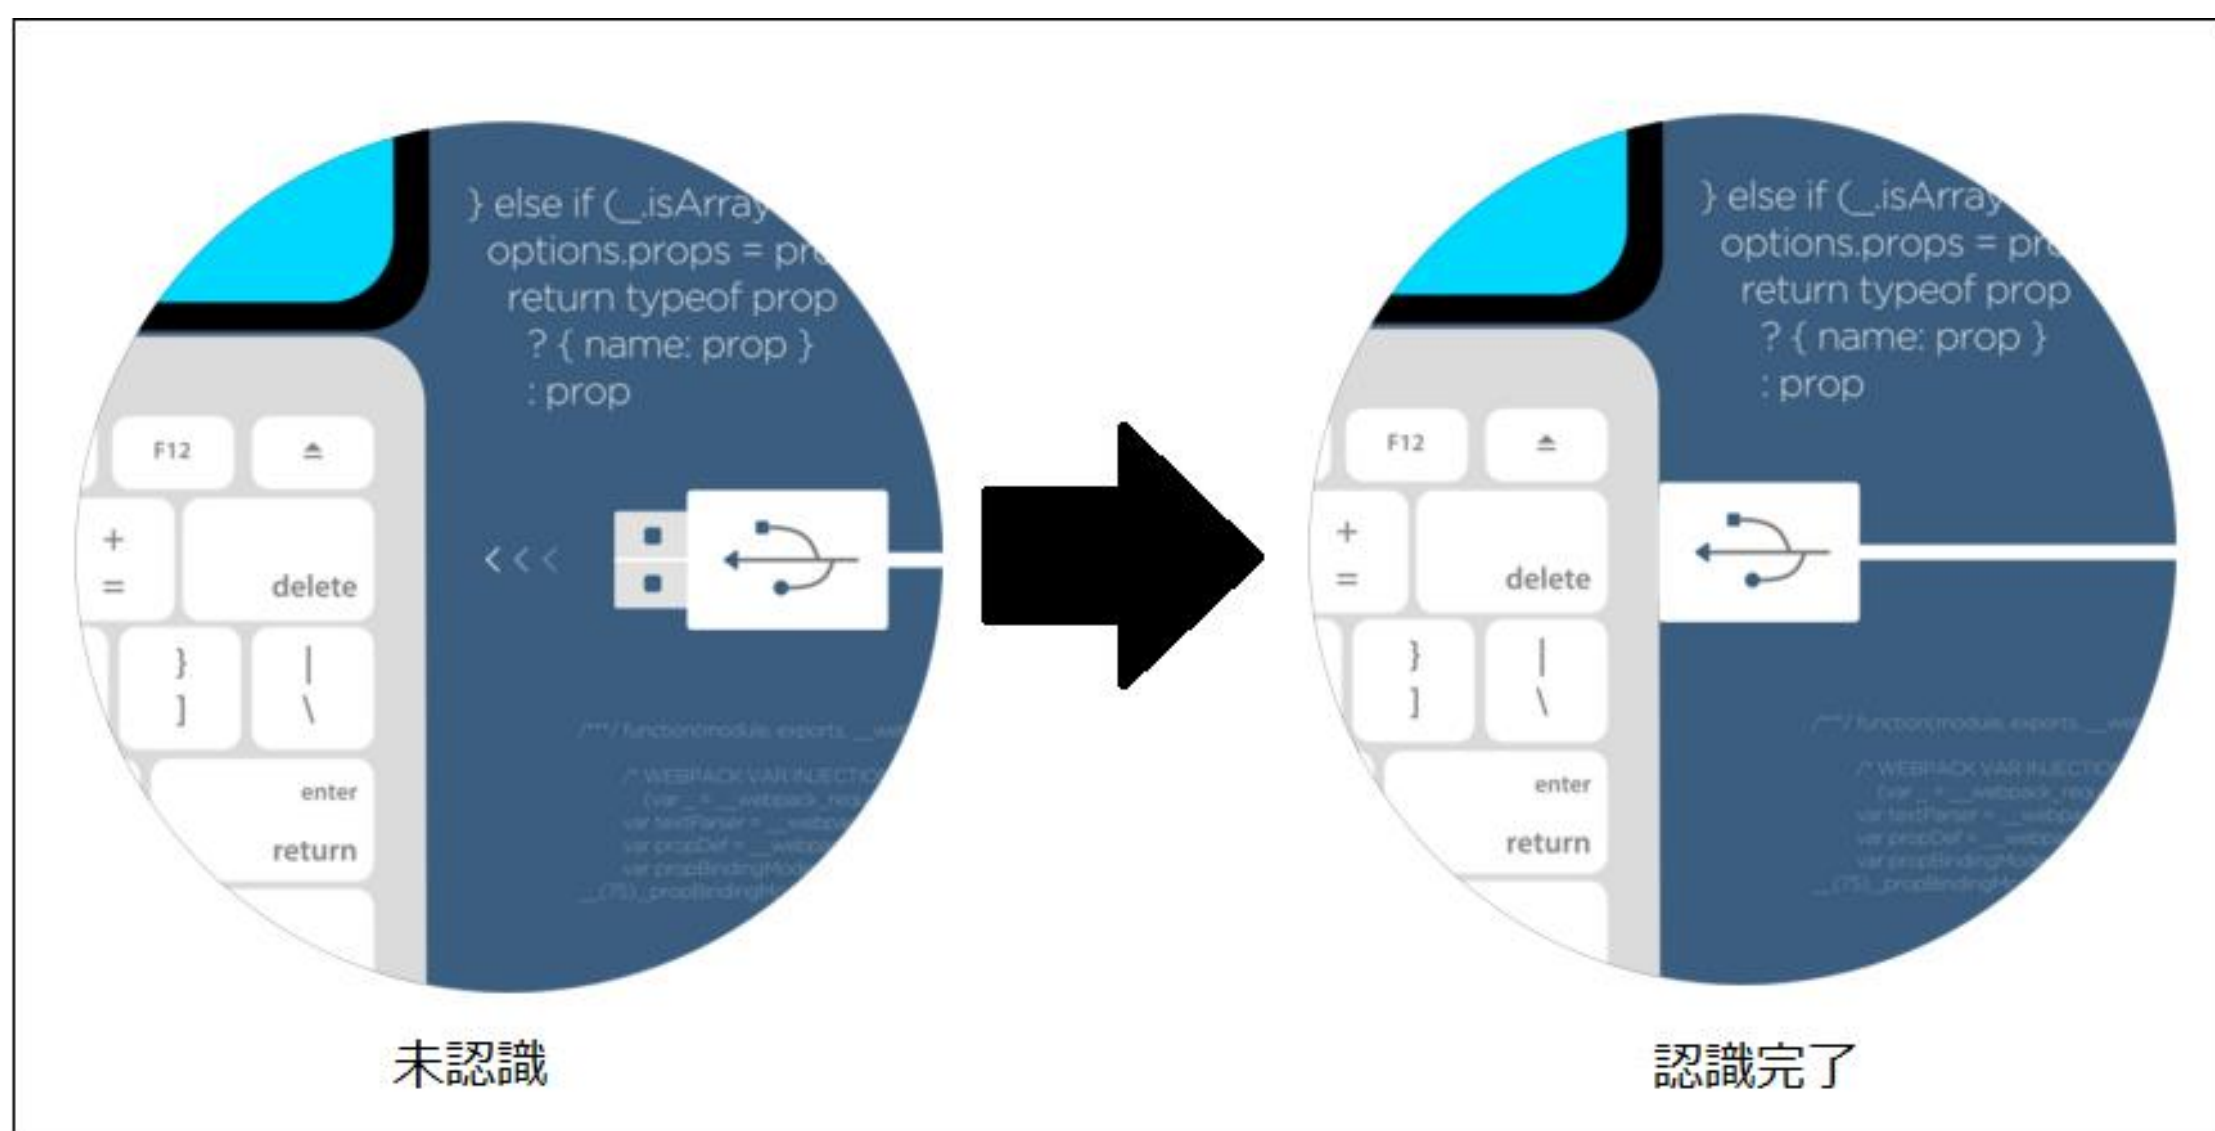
} else if (_.isArray
options.props = pr
return typeof prop
? { name: prop }
: prop

F12
⏏
+
=
delete
}
]
|
\
enter
return

<<<

/***/ function(module, exports, __we
/* WEBPACK VAR INJECTIO
(var _ = __webpack_req
var textParser = __webp
var propDef = __webp
var propBindingMod
__(75)._propBindingM

未認識

} else if (_.isArray
options.props = pr
return typeof prop
? { name: prop }
: prop

F12
⏏
+
=
delete
}
]
|
\
enter
return

/***/ function(module, exports, __we
/* WEBPACK VAR INJECTIO
(var _ = __webpack_req
var textParser = __webp
var propDef = __webp
var propBindingMod
__(75)._propBindingM

認識完了